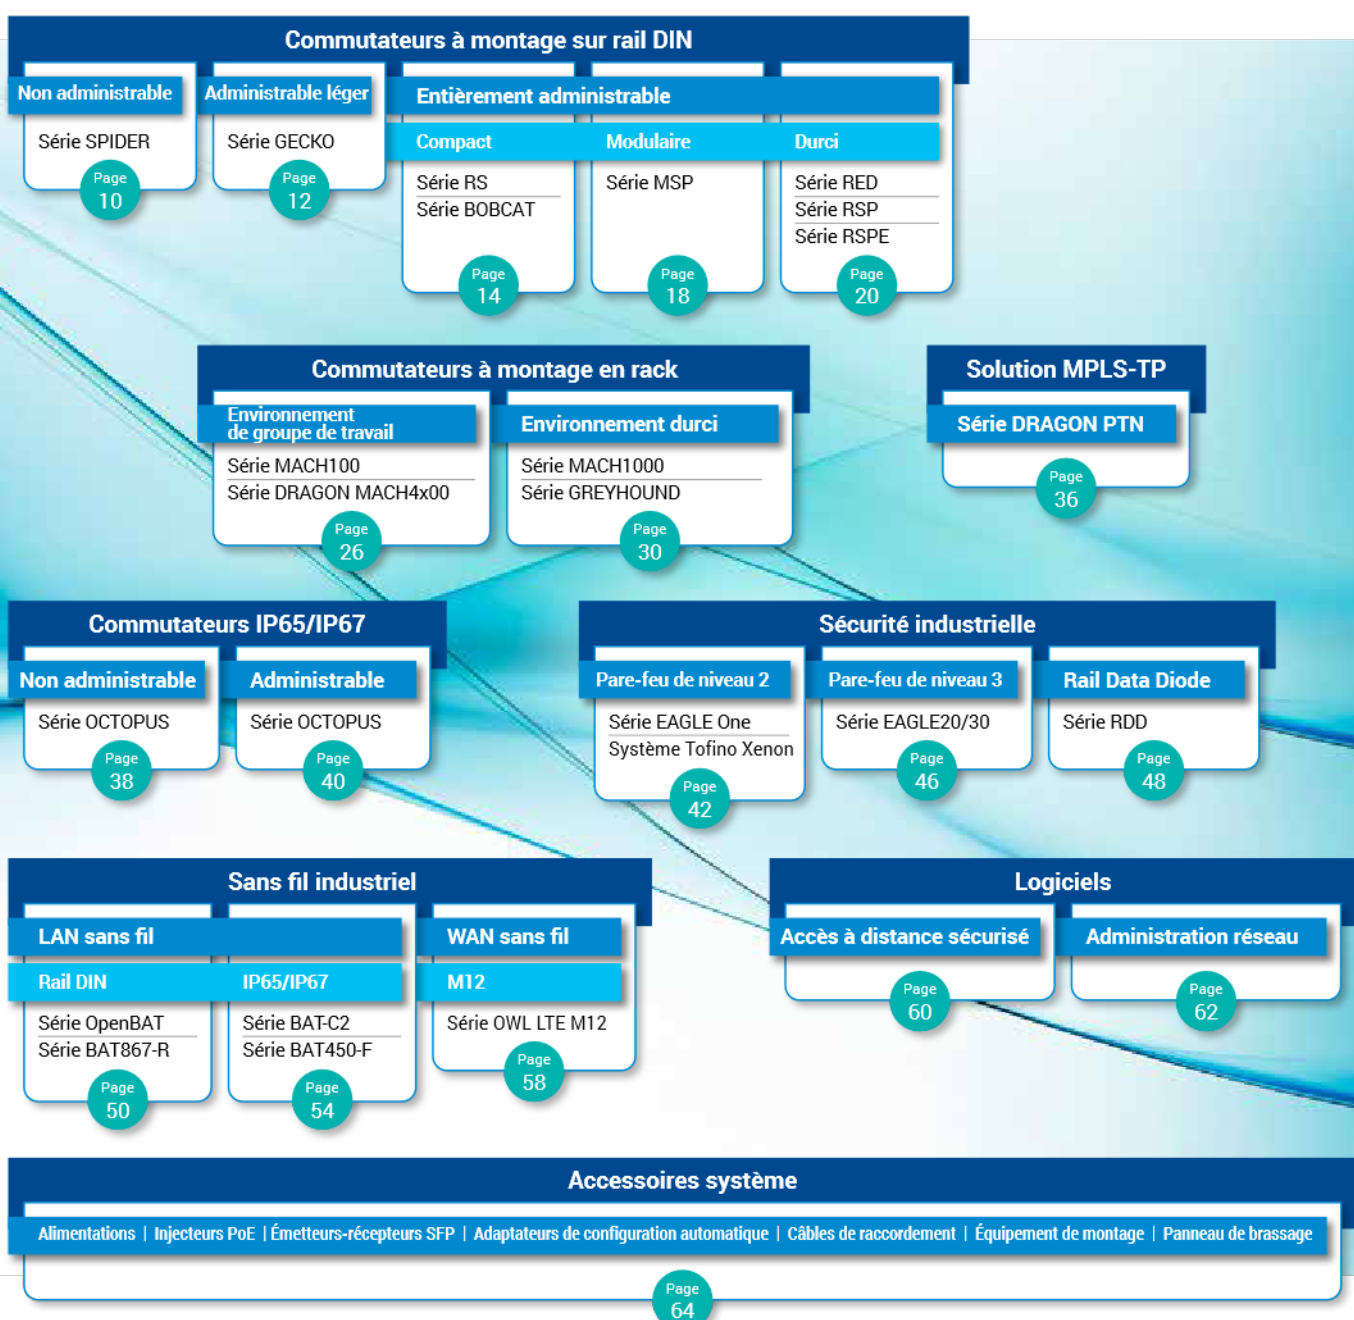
Commutateurs à montage sur rail DIN

Non administrable
Série SPIDER
Page 10

Administrable léger
Série GECKO
Page 12

Entièrement administrable

Compact
Série RS
Série BOBCAT
Page 14

Modulaire
Série MSP
Page 18

Durci
Série RED
Série RSP
Série RSPE
Page 20

Commutateurs à montage en rack

Environnement de groupe de travail
Série MACH100
Série DRAGON MACH4x00
Page 26

Environnement durci
Série MACH1000
Série GREYHOUND
Page 30

Solution MPLS-TP

Série DRAGON PTN
Page 36

Commutateurs IP65/IP67

Non administrable
Série OCTOPUS
Page 38

Administrable
Série OCTOPUS
Page 40

Sécurité industrielle

Pare-feu de niveau 2
Série EAGLE One
Système Tofino Xenon
Page 42

Pare-feu de niveau 3
Série EAGLE20/30
Page 46

Rail Data Diode
Série RDD
Page 48

Sans fil industriel

LAN sans fil

Rail DIN
Série OpenBAT
Série BAT867-R
Page 50

IP65/IP67
Série BAT-C2
Série BAT450-F
Page 54

WAN sans fil

M12
Série OWL LTE M12
Page 58

Logiciels

Accès à distance sécurisé
Page 60

Administration réseau
Page 62

Accessoires système

Alimentations | Injecteurs PoE | Émetteurs-récepteurs SFP | Adaptateurs de configuration automatique | Câbles de raccordement | Équipement de montage | Panneau de brassage
Page 64